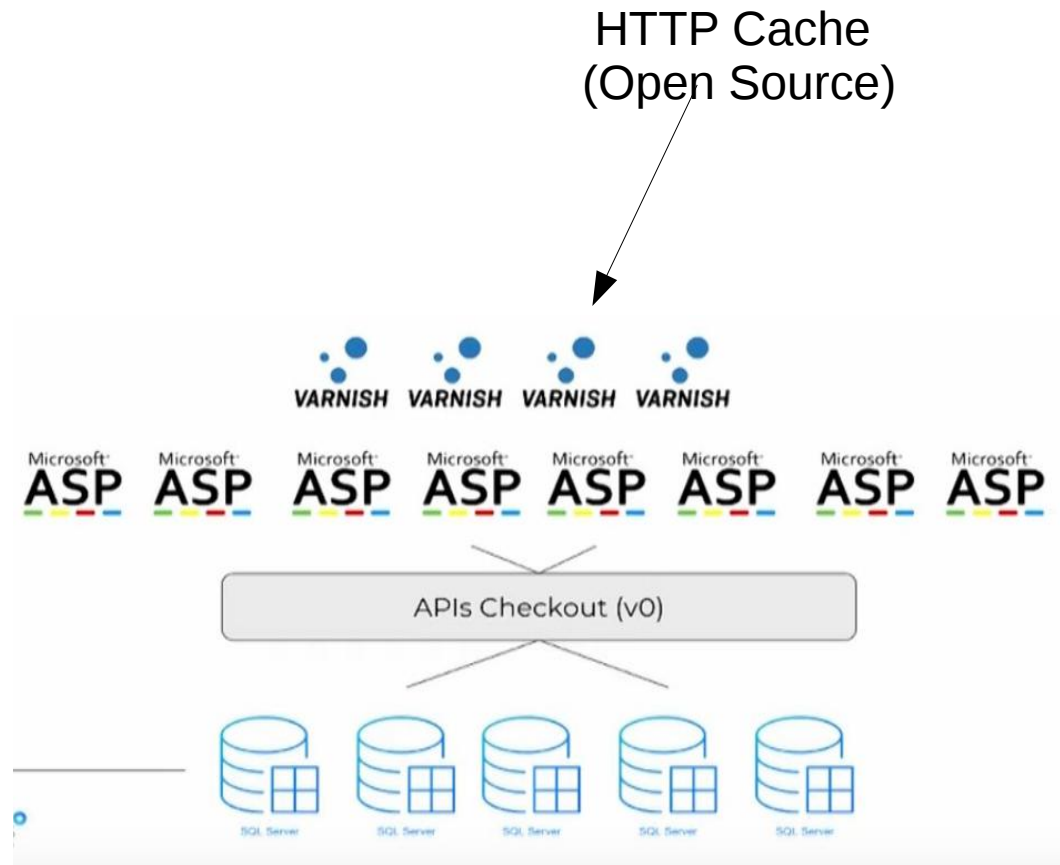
HTTP Cache
(Open Source)

VARNISH VARNISH VARNISH VARNISH

Microsoft ASP Microsoft ASP Microsoft ASP Microsoft ASP Microsoft ASP Microsoft ASP Microsoft ASP Microsoft ASP

APIs Checkout (v0)

SQL Server SQL Server SQL Server SQL Server SQL Server